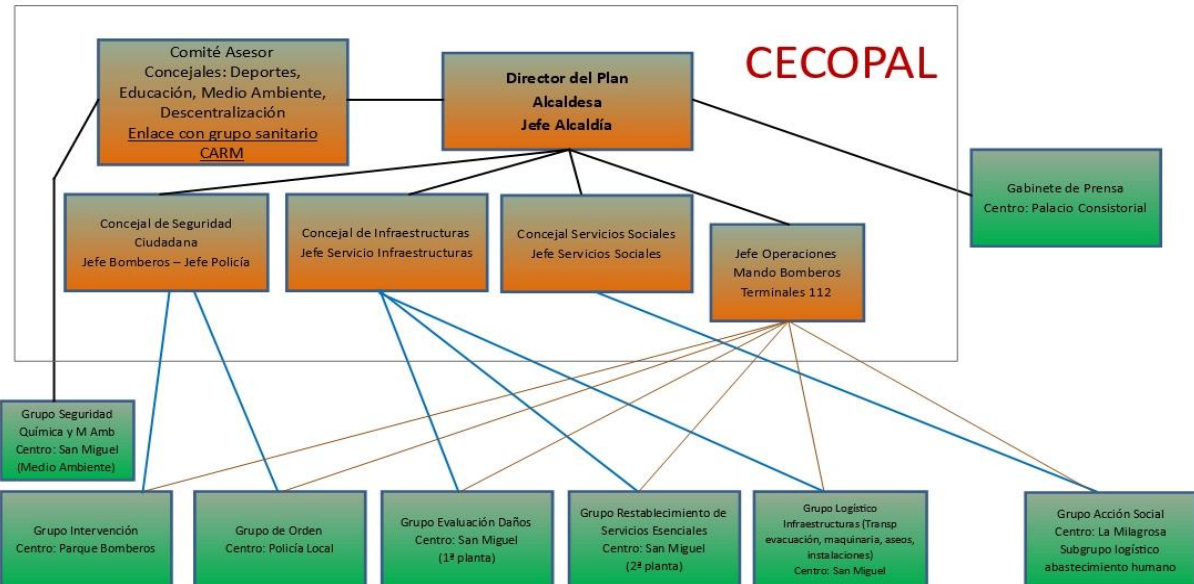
CECOPAL

Comité Asesor
Concejales: Deportes, Educación, Medio Ambiente, Descentralización
Enlace con grupo sanitario CARM

Director del Plan
Alcaldesa
Jefe Alcaldía

Gabinete de Prensa
Centro: Palacio Consistorial

Concejal de Seguridad Ciudadana
Jefe Bomberos – Jefe Policía

Concejal de Infraestructuras
Jefe Servicio Infraestructuras

Concejal Servicios Sociales
Jefe Servicios Sociales

Jefe Operaciones
Mando Bomberos
Terminales 112

Grupo Seguridad Química y M Amb
Centro: San Miguel
(Medio Ambiente)

Grupo Intervención
Centro: Parque Bomberos

Grupo de Orden
Centro: Policía Local

Grupo Evaluación Daños
Centro: San Miguel
(1ª planta)

Grupo Restablecimiento de Servicios Esenciales
Centro: San Miguel
(2ª planta)

Grupo Logístico
Infraestructuras (Transp evacuación, maquinaria, aseos, instalaciones)
Centro: San Miguel

Grupo Acción Social
Centro: La Milagrosa
Subgrupo logístico abastecimiento humano